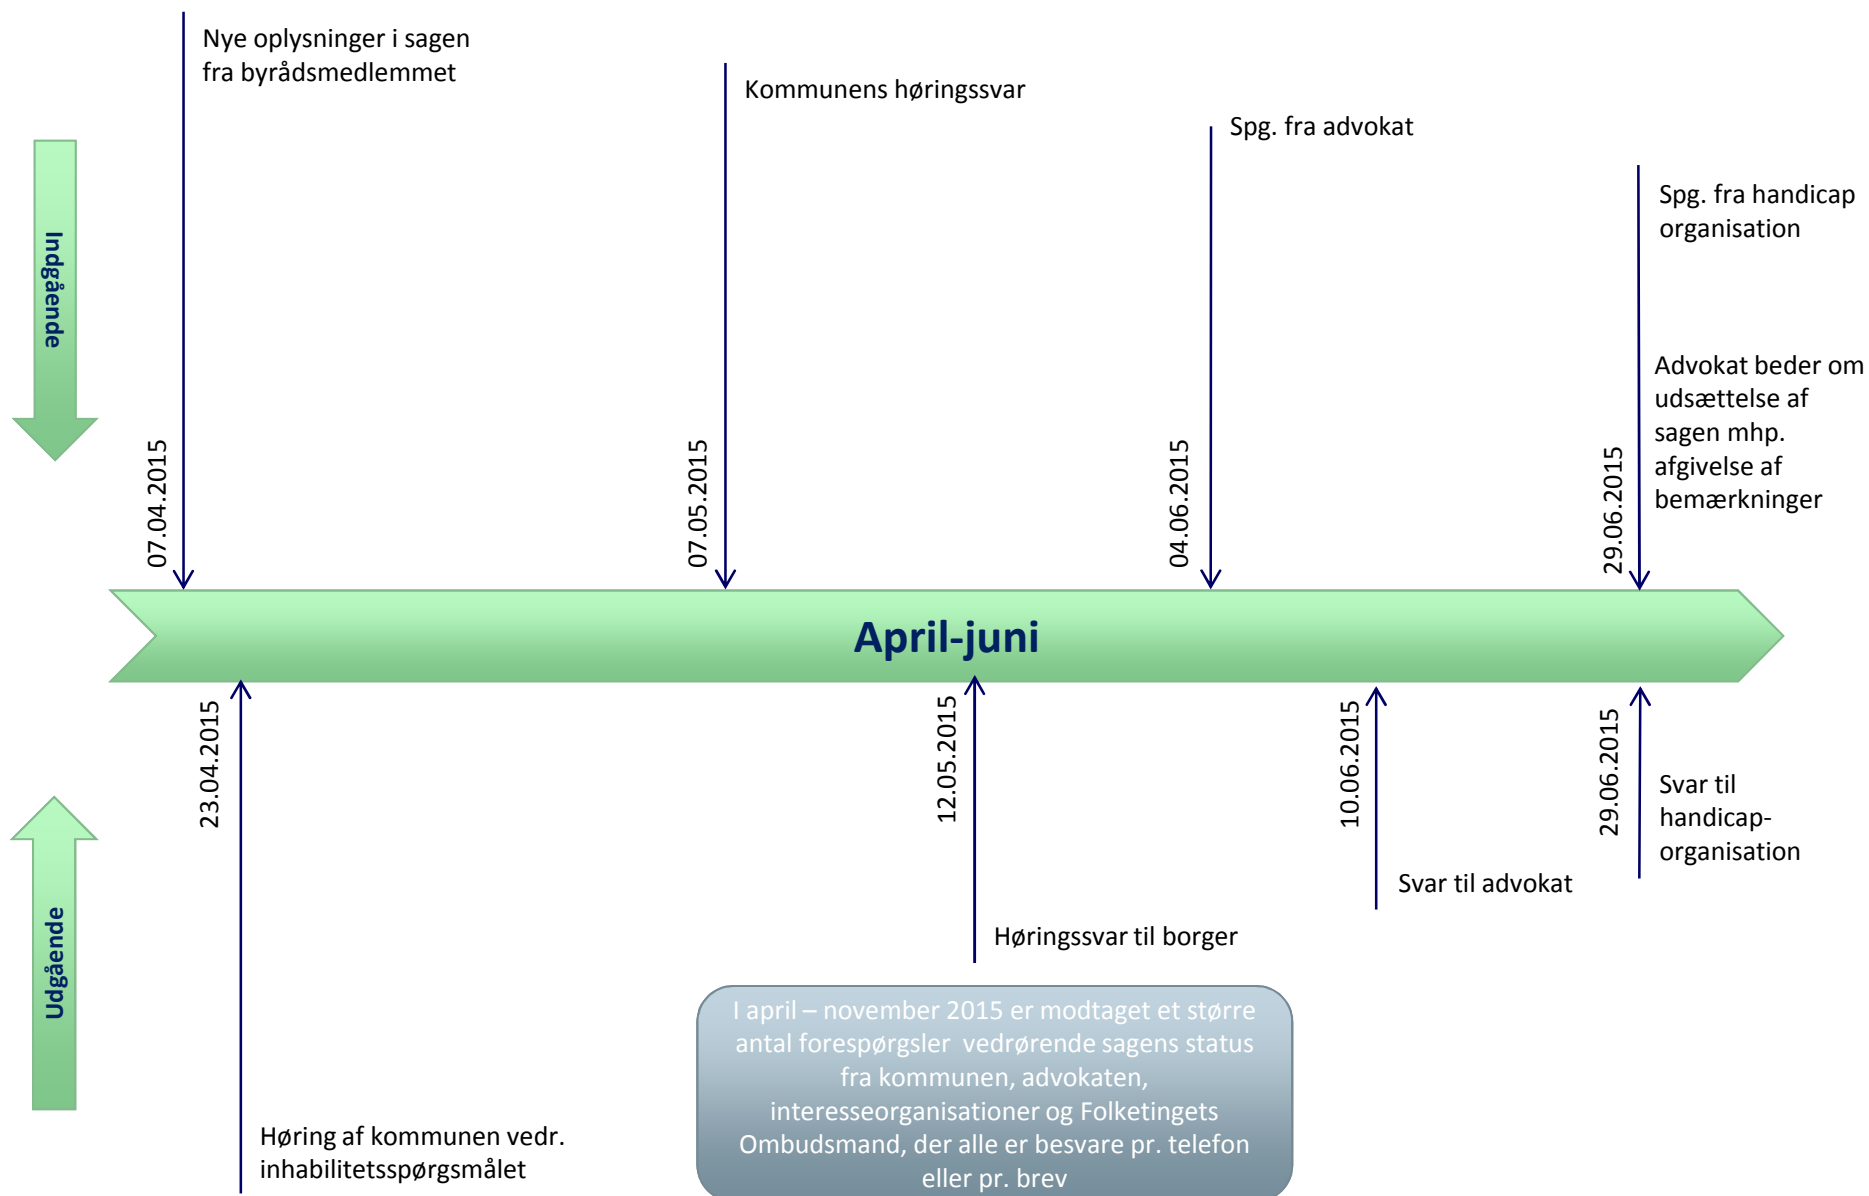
Indgående

Nye oplysninger i sagen fra byrådsmedlemmet

07.04.2015

Kommunens høringssvar

07.05.2015

Spg. fra advokat

04.06.2015

Spg. fra handicap organisation

Advokat beder om udsættelse af sagen mhp. afgivelse af bemærkninger

29.06.2015

April-juni

23.04.2015

12.05.2015

10.06.2015

29.06.2015

Udgående

Svar til handicap-organisation

Svar til advokat

Høringssvar til borger

I april – november 2015 er modtaget et større antal forespørgsler vedrørende sagens status fra kommunen, advokaten, interesseorganisationer og Folketingets Ombudsmand, der alle er besvare pr. telefon eller pr. brev

Høring af kommunen vedr. inhabilitetsspørgsmålet